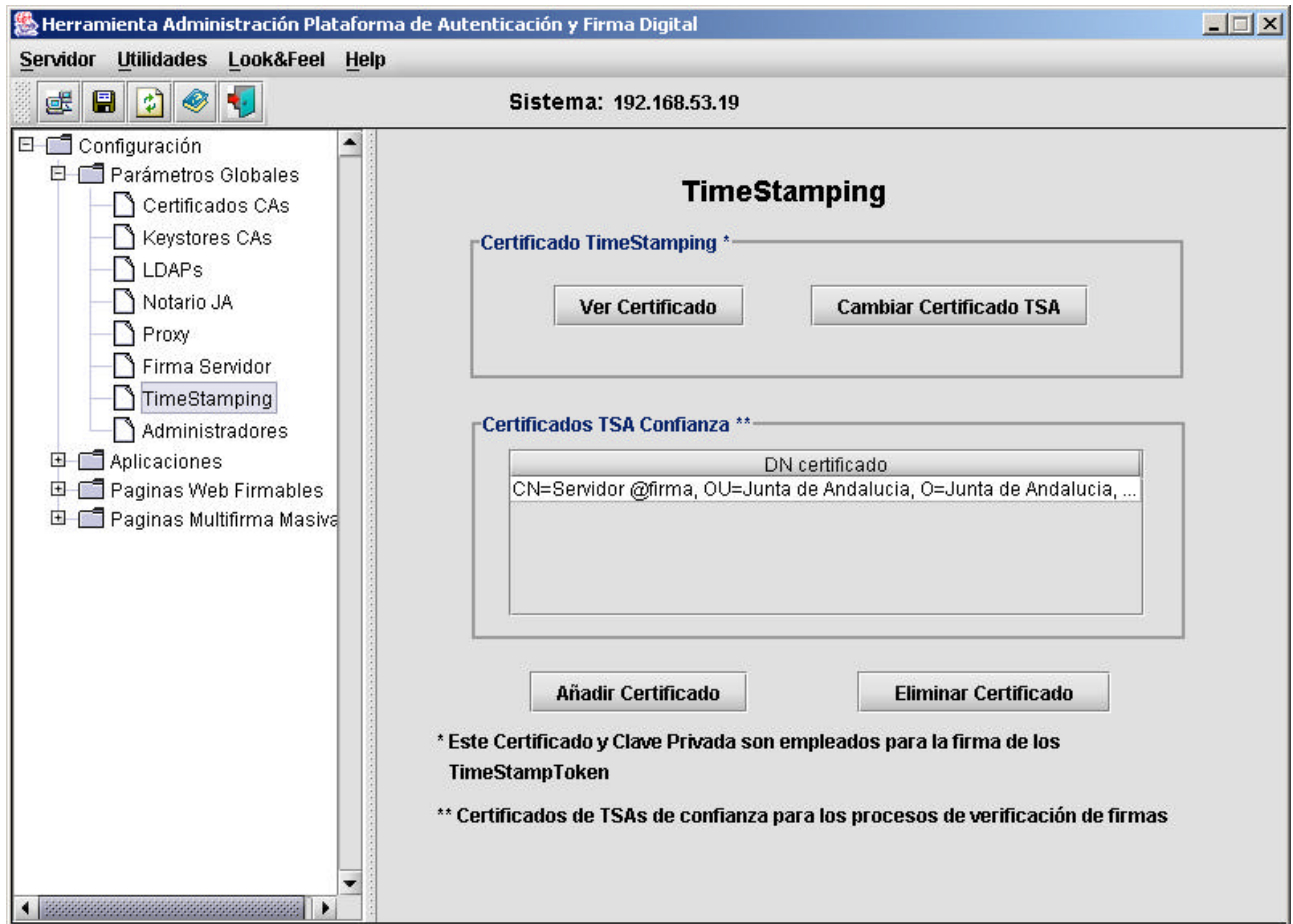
Herramienta Administración Plataforma de Autenticación y Firma Digital

Servidor Utilidades Look&Feel Help

Sistema: 192.168.53.19

Configuración
Parámetros Globales
Certificados CAs
Keystores CAs
LDAPs
Notario JA
Proxy
Firma Servidor
TimeStamping
Administradores
Aplicaciones
Paginas Web Firmables
Paginas Multifirma Masiva

TimeStamping

Certificado TimeStamping *

Ver Certificado

Cambiar Certificado TSA

Certificados TSA Confianza **

| DN certificado |
|---|
| CN=Servidor @firma, OU=Junta de Andalucia, O=Junta de Andalucia, ... |

Añadir Certificado

Eliminar Certificado

* Este Certificado y Clave Privada son empleados para la firma de los TimeStampToken

** Certificados de TSAs de confianza para los procesos de verificación de firmas